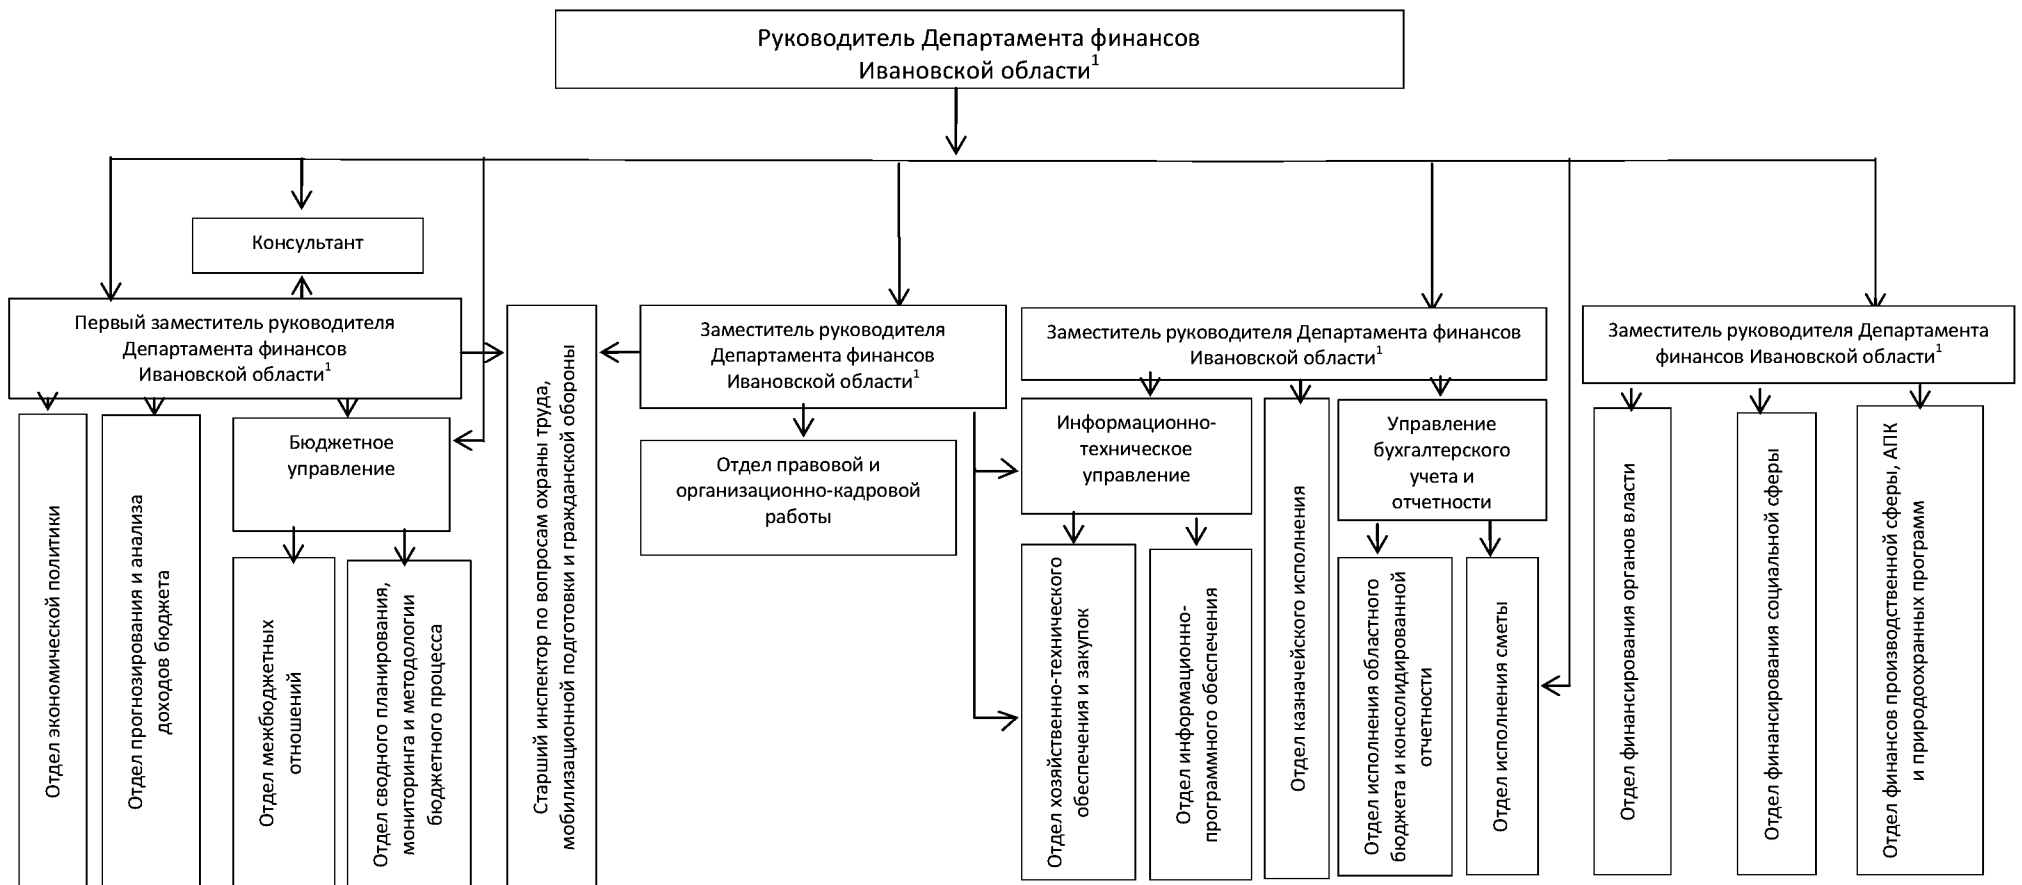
Руководитель Департамента финансов Ивановской области$^1$

Консультант

Первый заместитель руководителя Департамента финансов Ивановской области$^1$

Отдел экономической политики

Отдел прогнозирования и анализа доходов бюджета

Бюджетное управление

Отдел межбюджетных отношений

Отдел сводного планирования, мониторинга и методологии бюджетного процесса

Старший инспектор по вопросам охраны труда, мобилизационной подготовки и гражданской обороны

Заместитель руководителя Департамента финансов Ивановской области$^1$

Отдел правовой и организационно-кадровой работы

Заместитель руководителя Департамента финансов Ивановской области$^1$

Информационно-техническое управление

Отдел хозяйственно-технического обеспечения и закупок

Отдел информационно-программного обеспечения

Отдел казначейского исполнения

Управление бухгалтерского учета и отчетности

Отдел исполнения областного бюджета и консолидированной отчетности

Отдел исполнения сметы

Заместитель руководителя Департамента финансов Ивановской области$^1$

Отдел финансирования органов власти

Отдел финансирования социальной сферы

Отдел финансов производственной сферы, АПК и природоохранных программ